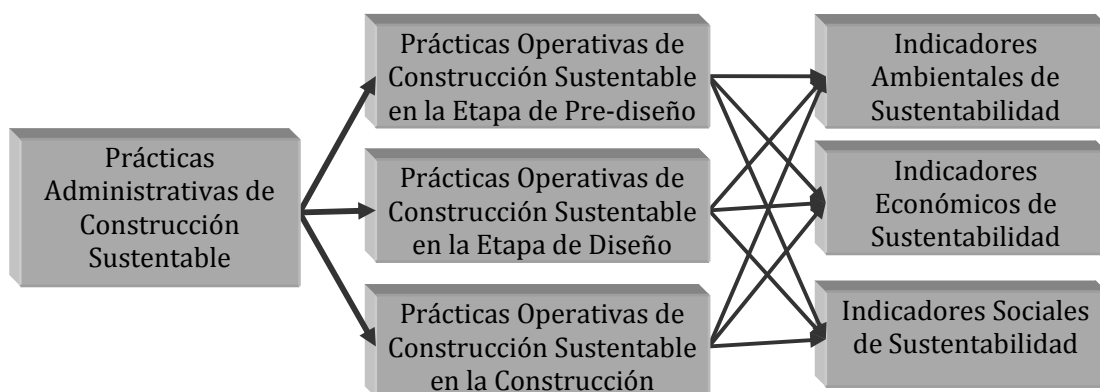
Prácticas Administrativas de Construcción Sustentable

Prácticas Operativas de Construcción Sustentable en la Etapa de Pre-diseño

Prácticas Operativas de Construcción Sustentable en la Etapa de Diseño

Prácticas Operativas de Construcción Sustentable en la Construcción

Indicadores Ambientales de Sustentabilidad

Indicadores Económicos de Sustentabilidad

Indicadores Sociales de Sustentabilidad